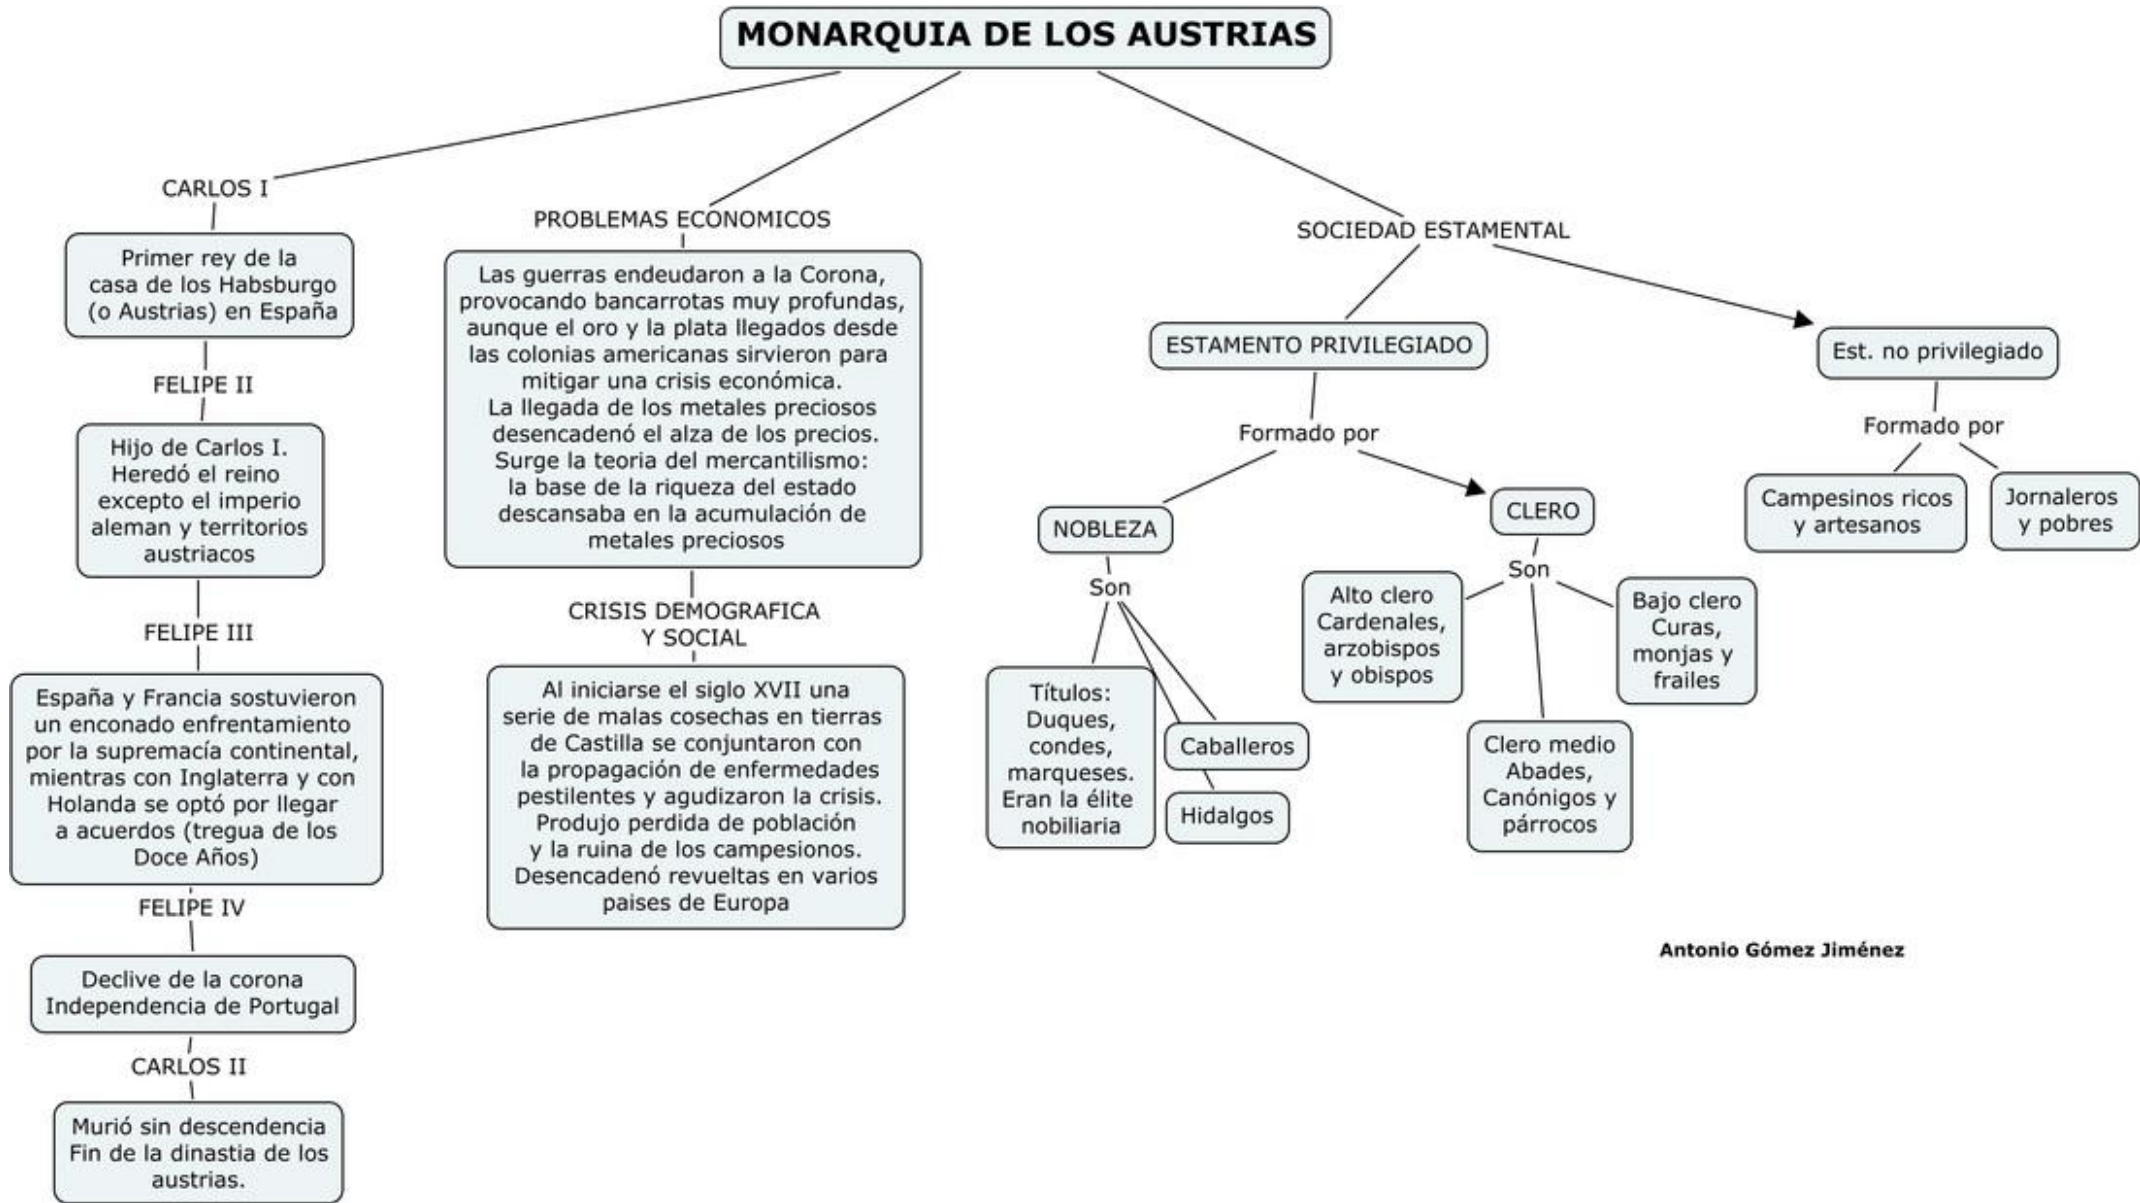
MONARQUIA DE LOS AUSTRIAS

CARLOS I

Primer rey de la casa de los Habsburgo (o Austrias) en España

FELIPE II

Hijo de Carlos I. Heredó el reino excepto el imperio aleman y territorios austriacos

FELIPE III

España y Francia sostuvieron un enconado enfrentamiento por la supremacía continental, mientras con Inglaterra y con Holanda se optó por llegar a acuerdos (tregua de los Doce Años)

FELIPE IV

Declive de la corona Independencia de Portugal

CARLOS II

Murió sin descendencia Fin de la dinastia de los austrias.

PROBLEMAS ECONOMICOS

Las guerras endeudaron a la Corona, provocando bancarrotas muy profundas, aunque el oro y la plata llegados desde las colonias americanas sirvieron para mitigar una crisis económica.
La llegada de los metales preciosos desencadenó el alza de los precios.
Surge la teoria del mercantilismo: la base de la riqueza del estado descansaba en la acumulación de metales preciosos

CRISIS DEMOGRAFICA Y SOCIAL

Al iniciarse el siglo XVII una serie de malas cosechas en tierras de Castilla se conjuntaron con la propagación de enfermedades pestilentes y agudizaron la crisis. Produjo perdida de población y la ruina de los campesionos. Desencadenó revueltas en varios paises de Europa

SOCIEDAD ESTAMENTAL

ESTAMENTO PRIVILEGIADO

Formado por

NOBLEZA

Son

Títulos: Duques, condes, marqueses. Eran la élite nobiliaria

Caballeros

Hidalgos

CLERO

Son

Alto clero Cardenales, arzobispos y obispos

Clero medio Abades, Canónigos y párrocos

Bajo clero Curas, monjas y frailes

Est. no privilegiado

Formado por

Campesinos ricos y artesanos

Jornaleros y pobres

Antonio Gómez Jiménez